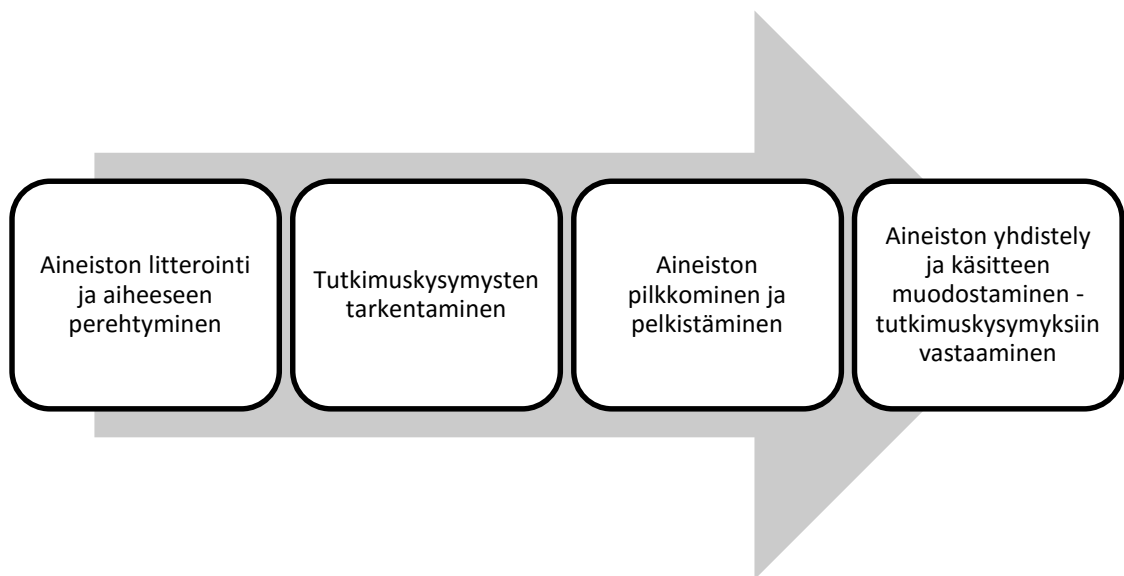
Aineiston litterointi ja aiheeseen perehtyminen

Tutkimuskysymysten tarkentaminen

Aineiston pilkkominen ja pelkistäminen

Aineiston yhdistely ja käsitteen muodostaminen - tutkimuskysymyksiin vastaaminen